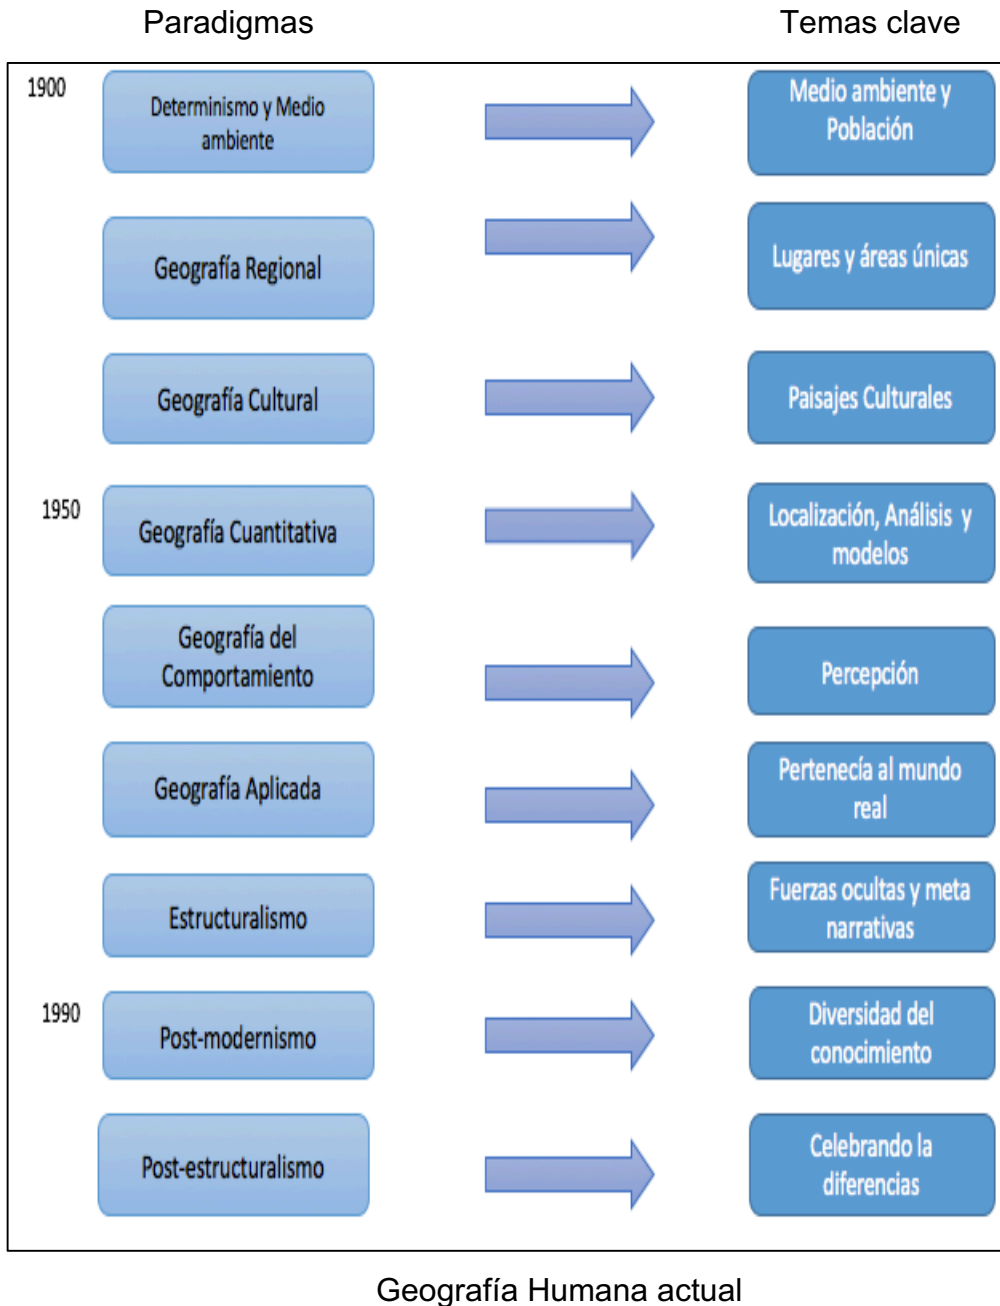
Paradigmas

Temas clave

1900

Determinismo y Medio ambiente

Medio ambiente y Población

Geografía Regional

Lugares y áreas únicas

Geografía Cultural

Paisajes Culturales

1950

Geografía Cuantitativa

Localización, Análisis y modelos

Geografía del Comportamiento

Percepción

Geografía Aplicada

Pertenecía al mundo real

Estructuralismo

Fuerzas ocultas y meta narrativas

1990

Post-modernismo

Diversidad del conocimiento

Post-estructuralismo

Celebrando la diferencias

Geografía Humana actual